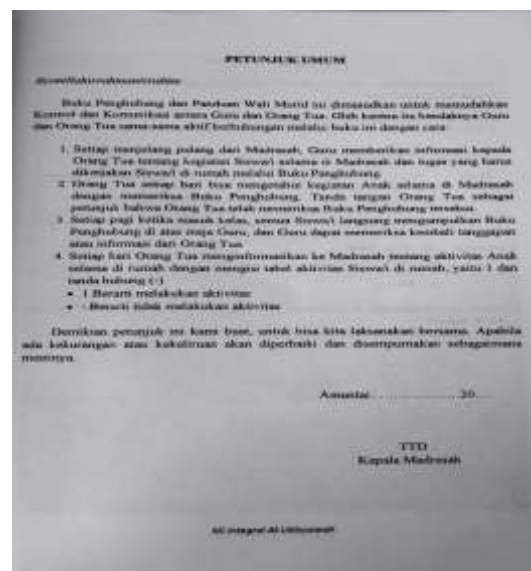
PETUNJUK UMUM

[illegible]

Buku Penghubung dan Panduan Wali Murid ini dimaksudkan untuk memudahkan Kontrol dan Komunikasi antara Guru dan Orang Tua. Oleh karena itu hendaknya Guru dan Orang Tua sama-sama aktif berhubungan melalui buku ini dengan cara:

1. Setiap menjelang pulang dari Madrasah, Guru memberikan informasi kepada Orang Tua tentang kegiatan Siswa/i selama di Madrasah dan tugas yang harus dikerjakan Siswa/i di rumah melalui Buku Penghubung.
2. Orang Tua setiap hari bisa mengontrol kegiatan Anak selama di Madrasah dengan memeriksa Buku Penghubung. Tanda tangan Orang Tua sebagai petunjuk bahwa Orang Tua telah memeriksa Buku Penghubung tersebut.
3. Setiap pagi ketika masuk kelas, semua Siswa/i langsung mengumpulkan Buku Penghubung di atas meja Guru, dan Guru dapat memeriksa kembali tanggapan atau informasi dari Orang Tua.
4. Setiap hari Orang Tua menginformasikan ke Madrasah tentang aktivitas Anak selama di rumah dengan mengisi tabel aktivitas Siswa/i di rumah, yaitu I dan tanda hubung (-)
• I Berarti melakukan aktivitas
• - Berarti tidak melakukan aktivitas

Demikian petunjuk ini kami buat, untuk bisa kita laksanakan bersama. Apabila ada kekurangan atau kekeliruan akan diperbaiki dan disempurnakan sebagaimana mestinya.

Amuntai, ............ 20.....

TTD
Kepala Madrasah

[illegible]